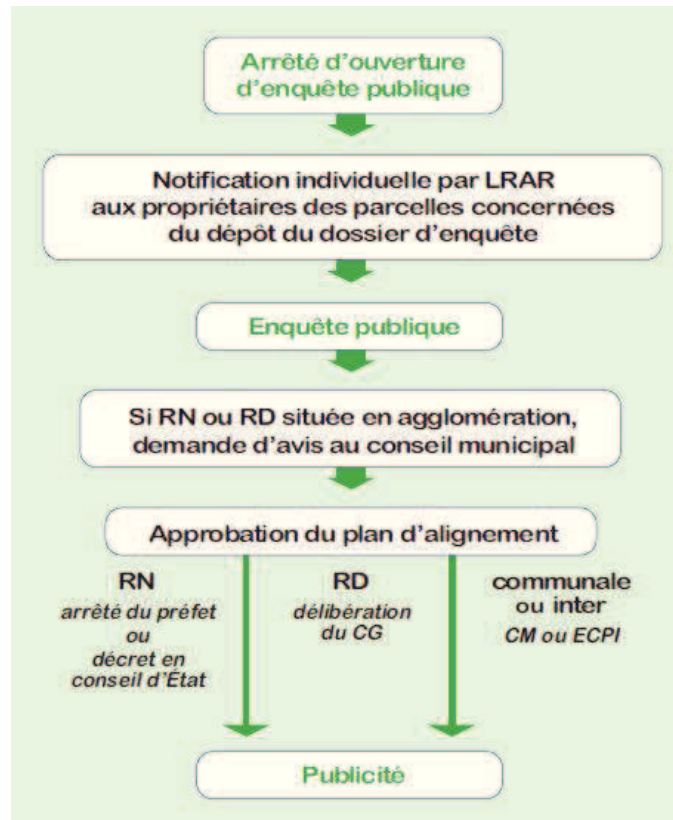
Arrêté d'ouverture d'enquête publique

Notification individuelle par LRAR aux propriétaires des parcelles concernées du dépôt du dossier d'enquête

Enquête publique

Si RN ou RD située en agglomération, demande d'avis au conseil municipal

Approbation du plan d'alignement

RN
arrêté du préfet ou décret en conseil d'État

RD
délibération du CG

communale ou inter
CM ou ECPI

Publicité